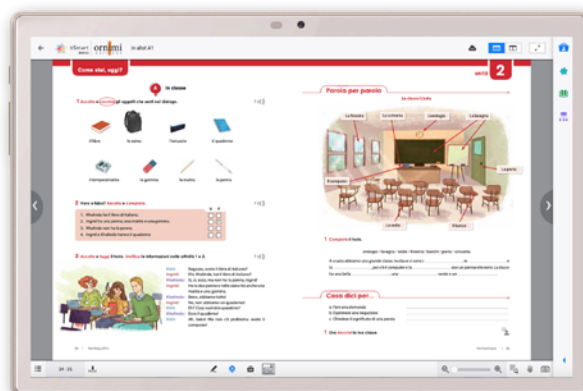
ormimi
In aleri A1

Come stai, oggi?

A In classe

1 Ascolta e cerchia gli oggetti che senti nel dialogo.

il libro
lo zaino
l'astuccio
il quaderno

il temperamatite
la gomma
la matita
la penna

2 Vero o falso? Ascolta e completa.

V F

1. Rhabinda ha il libro di italiano.
2. Ingrid ha una penna, una matita e una gomma.
3. Rhabinda non ha la penna.
4. Ingrid e Rhabinda hanno il quaderno.

3 Ascolta e leggi il testo. Sottolinea le informazioni nelle attività 1 e 2.

Parola per parola

la lavagna
la cattedra
la porta
il banco
la sedia

1 Completa il testo.

Cosa dici per...

1 Che cos'è la tua classe.

2